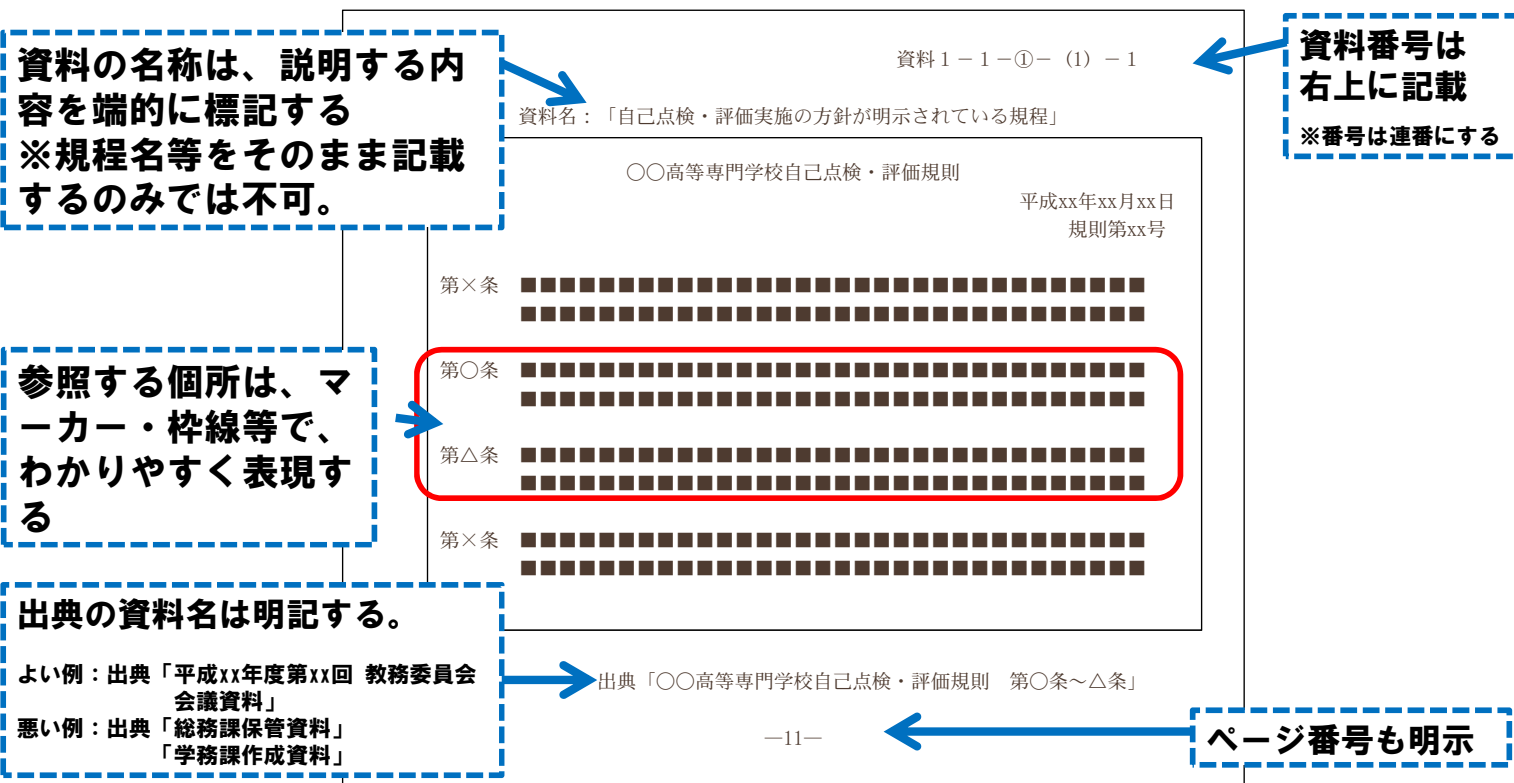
資料の名称は、説明する内容を端的に標記する
※規程名等をそのまま記載するのみでは不可。

資料１－１－①－（1）－１

資料番号は右上に記載
※番号は連番にする

資料名：「自己点検・評価実施の方針が明示されている規程」

○○高等専門学校自己点検・評価規則

平成xx年xx月xx日
規則第xx号

第×条 ■■■■■■■■■■■■■■■■■■■■■■■■■■■■■■■■■■■■■■■■■■■■■■■■■■

第○条 ■■■■■■■■■■■■■■■■■■■■■■■■■■■■■■■■■■■■■■■■■■■■■■■■■■

第△条 ■■■■■■■■■■■■■■■■■■■■■■■■■■■■■■■■■■■■■■■■■■■■■■■■■■

第×条 ■■■■■■■■■■■■■■■■■■■■■■■■■■■■■■■■■■■■■■■■■■■■■■■■■■

参照する個所は、マーカー・枠線等で、わかりやすく表現する

出典の資料名は明記する。

よい例：出典「平成xx年度第xx回 教務委員会会議資料」
悪い例：出典「総務課保管資料」
「学務課作成資料」

出典「○○高等専門学校自己点検・評価規則　第○条～△条」

—11—

ページ番号も明示